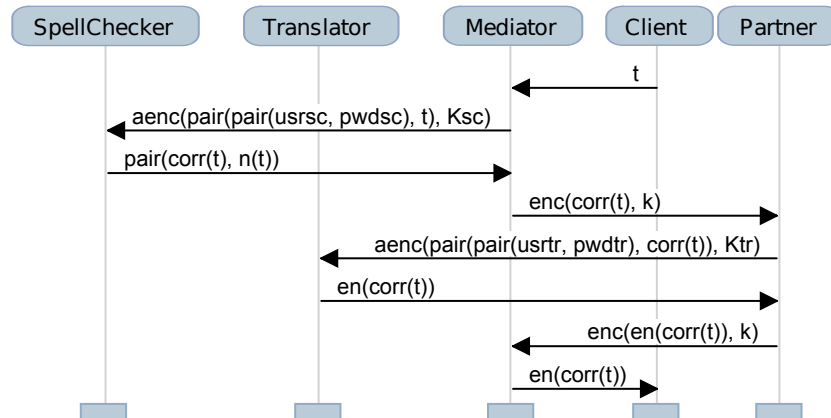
SpellChecker

Translator

Mediator

Client

Partner

t

aenc(pair(pair(usrsc, pwdsc), t), Ksc)

pair(corr(t), n(t))

enc(corr(t), k)

aenc(pair(pair(usrtr, pwdtr), corr(t)), Ktr)

en(corr(t))

enc(en(corr(t)), k)

en(corr(t))